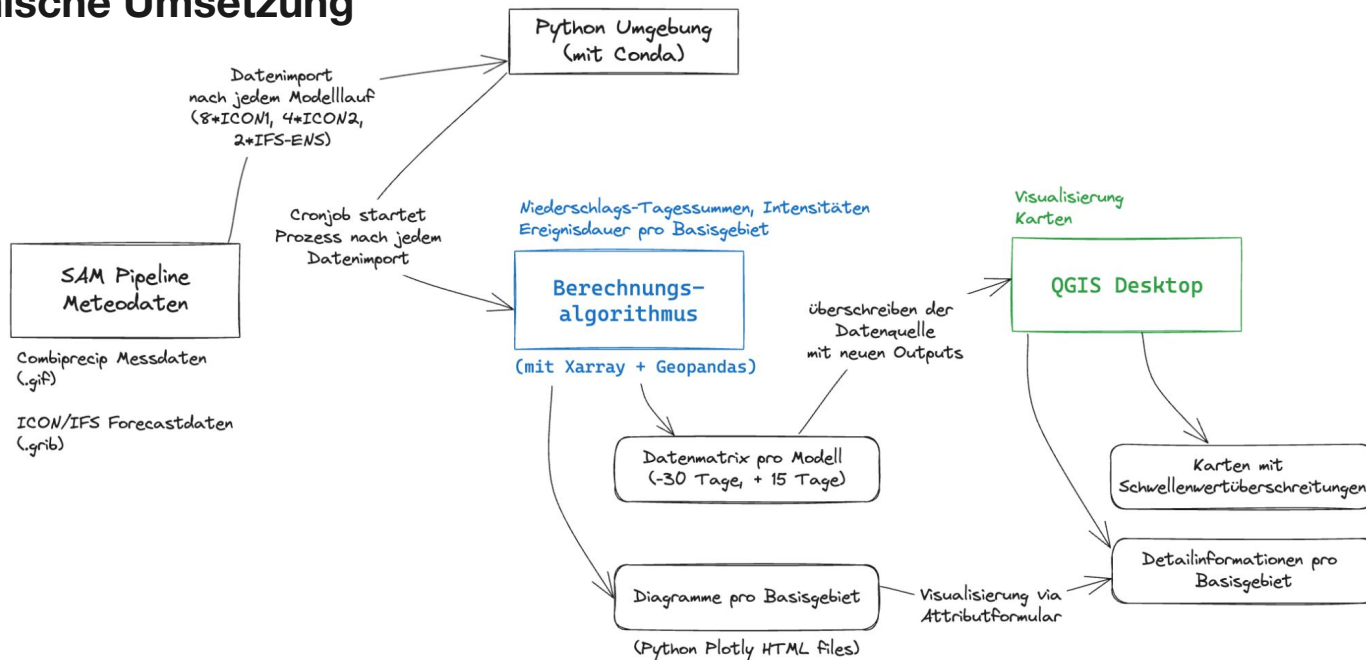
ische Umsetzung

Python Umgebung (mit Conda)

Datenimport nach jedem Modelllauf (8*ICON1, 4*ICON2, 2*IFS-ENS)

Cronjob startet Prozess nach jedem Datenimport

SAM Pipeline Meteodaten

Combiprecip Messdaten (.gif)

ICON/IFS Forecastdaten (.grib)

Niederschlags-Tagessummen, Intensitäten Ereignisdauer pro Basisgebiet

Berechnungs-algorithmus

(mit Xarray + Geopandas)

überschreiben der Datenquelle mit neuen Outputs

Visualisierung Karten

QGIS Desktop

Datenmatrix pro Modell (-30 Tage, + 15 Tage)

Karten mit Schwellenwertüberschreitungen

Detailinformationen pro Basisgebiet

Diagramme pro Basisgebiet

Visualisierung via Attributformular

(Python Plotly HTML files)